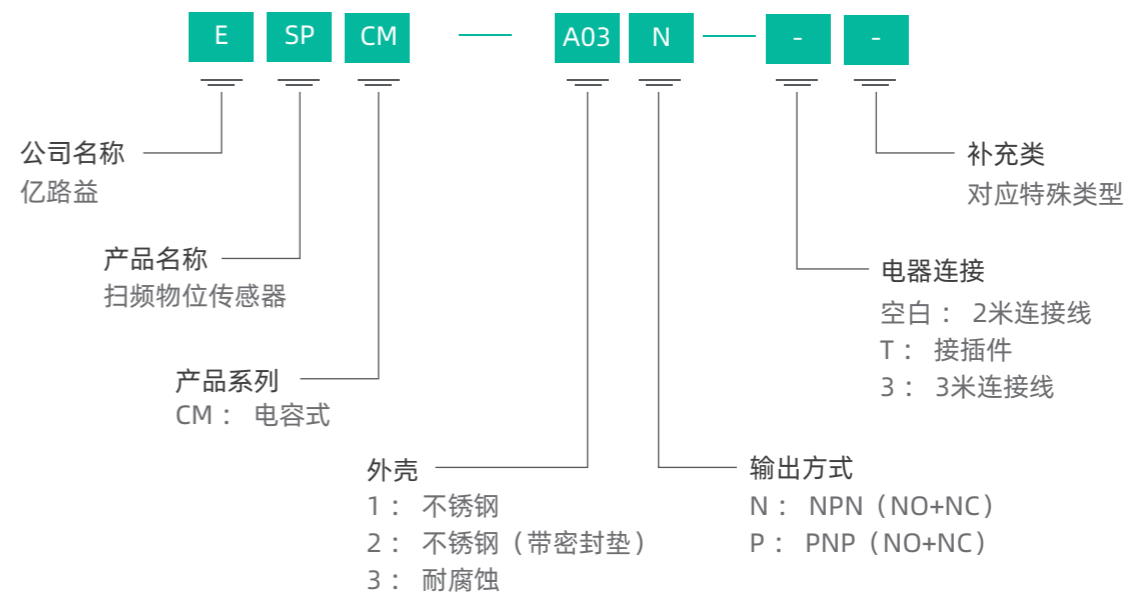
E SP CM — A03 N — - -

公司名称
亿路益

产品名称
扫频物位传感器

产品系列
CM： 电容式

外壳
1： 不锈钢
2： 不锈钢（带密封垫）
3： 耐腐蚀

输出方式
N： NPN（NO+NC）
P： PNP（NO+NC）

电器连接
空白： 2米连接线
T： 接插件
3： 3米连接线

补充类
对应特殊类型